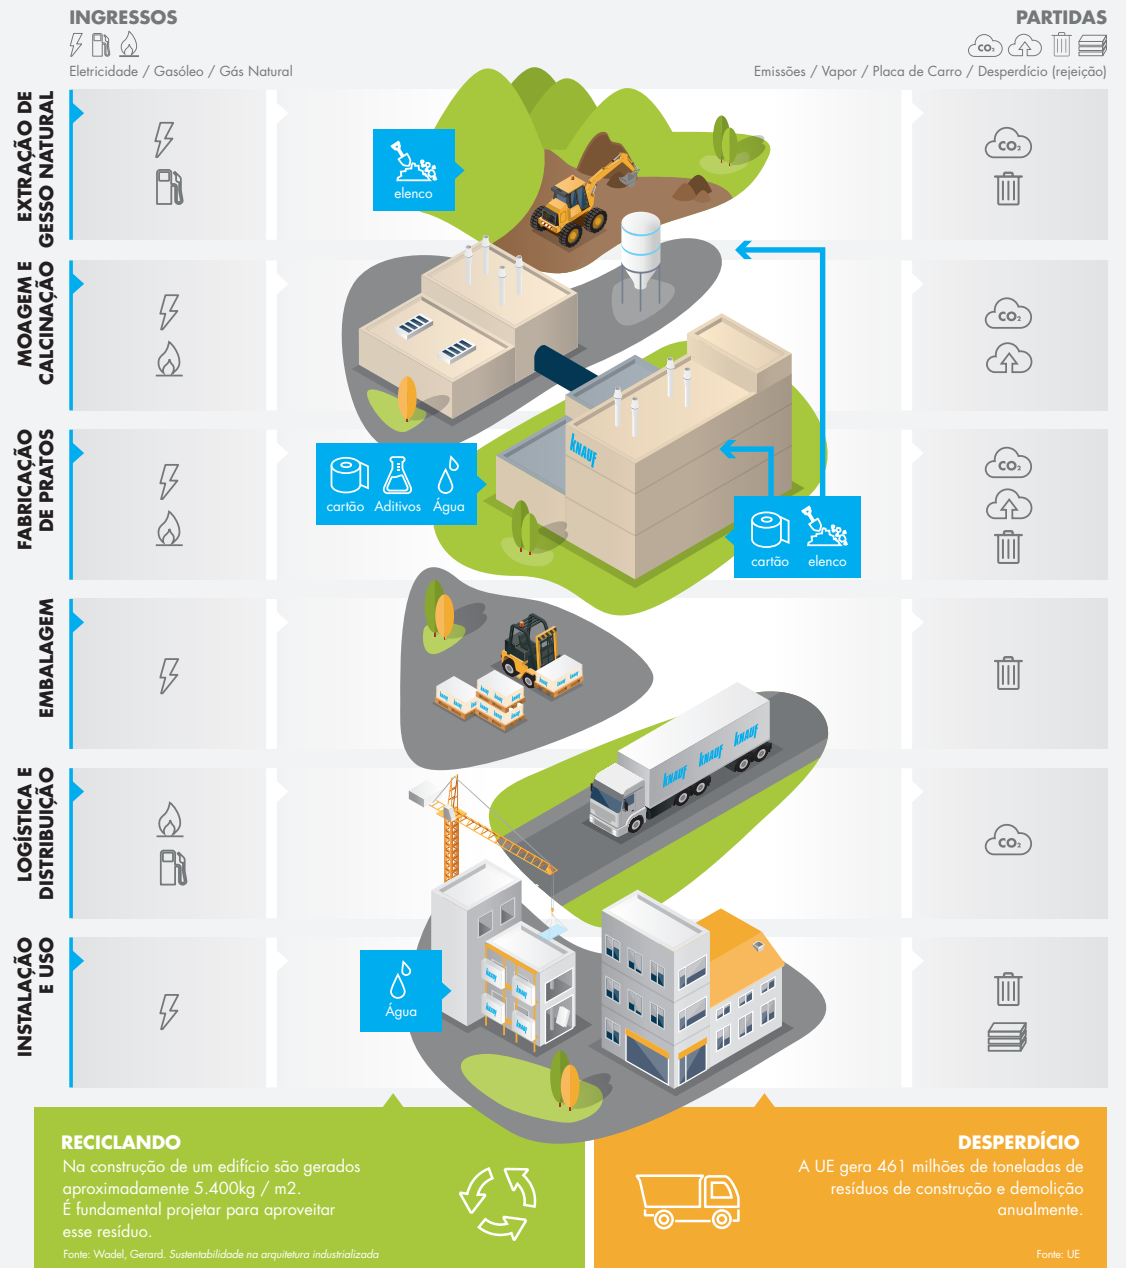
INGRESSOS
Eletricidade / Gasóleo / Gás Natural

PARTIDAS
$CO_2$
Emissões / Vapor / Placa de Carro / Desperdício (rejeição)

EXTRAÇÃO DE GESSO NATURAL
elenco
$CO_2$

MOAGEM E CALCINAÇÃO
$CO_2$

FABRICAÇÃO DE PRATOS
cartão Aditivos Água
KNAUF
cartão elenco
$CO_2$

EMBALAGEM

LOGÍSTICA E DISTRIBUIÇÃO
KNAUF KNAUF KNAUF
$CO_2$

INSTALAÇÃO E USO
Água

RECICLANDO
Na construção de um edifício são gerados aproximadamente 5.400kg / m2.
É fundamental projetar para aproveitar esse resíduo.
Fonte: Wadel, Gerard. Sustentabilidade na arquitetura industrializada

DESPERDÍCIO
A UE gera 461 milhões de toneladas de resíduos de construção e demolição anualmente.
Fonte: UE